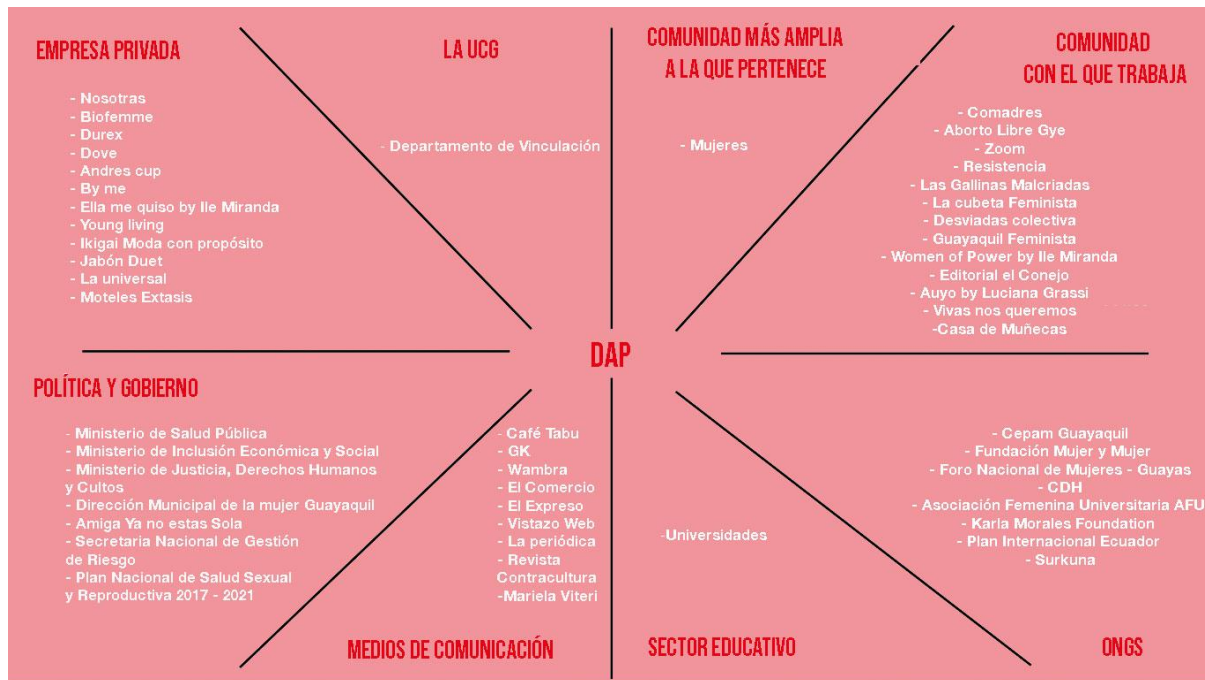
EMPRESA PRIVADA

- Nosotras
- Biofemme
- Durex
- Dove
- Andres cup
- By me
- Ella me quiso by Ile Miranda
- Young living
- Ikigai Moda con propósito
- Jabón Duet
- La universal
- Moteles Extasis

LA UCG

- Departamento de Vinculación

COMUNIDAD MÁS AMPLIA A LA QUE PERTENECE

- Mujeres

COMUNIDAD CON EL QUE TRABAJA

- Comadres
- Aborto Libre Gye
- Zoom
- Resistencia
- Las Gallinas Malcriadas
- La cubeta Feminista
- Desviadas colectiva
- Guayaquil Feminista
- Women of Power by Ile Miranda
- Editorial el Conejo
- Auyo by Luciana Grassi
- Vivas nos queremos
-Casa de Muñecas

DAP

POLÍTICA Y GOBIERNO

- Ministerio de Salud Pública
- Ministerio de Inclusión Económica y Social
- Ministerio de Justicia, Derechos Humanos y Cultos
- Dirección Municipal de la mujer Guayaquil
- Amiga Ya no estas Sola
- Secretaria Nacional de Gestión de Riesgo
- Plan Nacional de Salud Sexual y Reproductiva 2017 - 2021

- Café Tabu
- GK
- Wambra
- El Comercio
- El Expreso
- Vistazo Web
- La periódica
- Revista Contracultura
-Mariela Viteri

MEDIOS DE COMUNICACIÓN

-Universidades

SECTOR EDUCATIVO

- Cepam Guayaquil
- Fundación Mujer y Mujer
- Foro Nacional de Mujeres - Guayas
- CDH
- Asociación Femenina Universitaria AFU
- Karla Morales Foundation
- Plan Internacional Ecuador
- Surkuna

ONGS